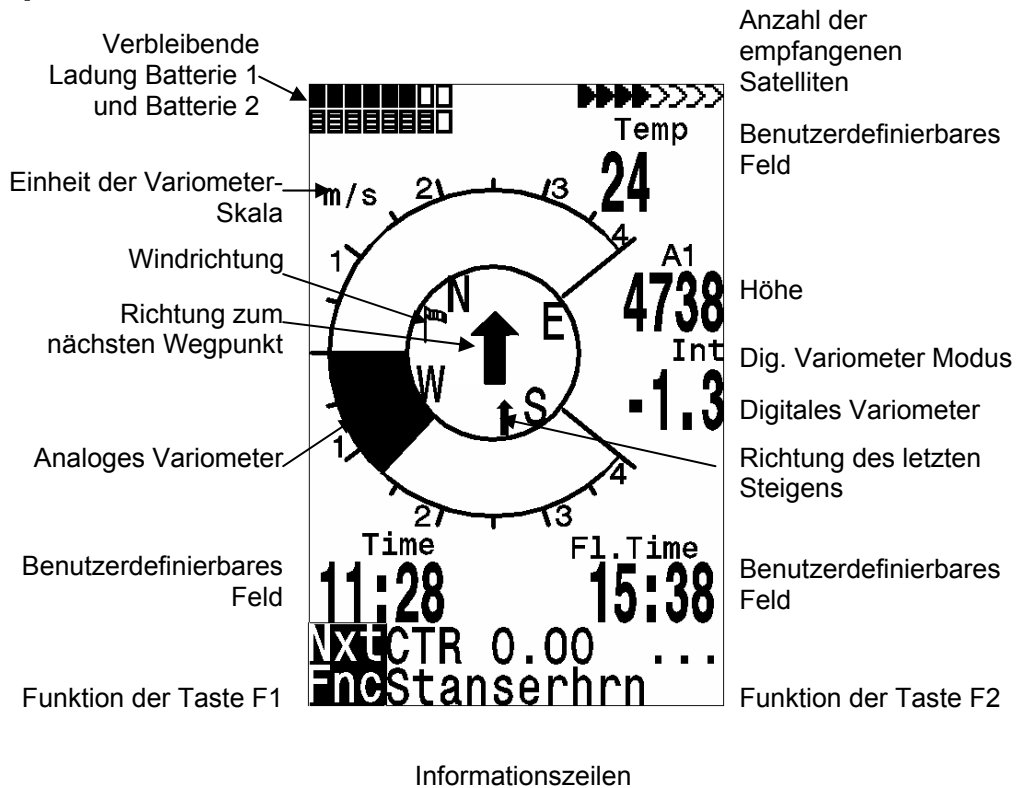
Verbleibende Ladung Batterie 1 und Batterie 2

Anzahl der empfangenen Satelliten

Temp
24

Benutzerdefinierbares Feld

Einheit der Variometer-Skala

m/s

2
3
4
1

Windrichtung

Richtung zum nächsten Wegpunkt

N
E
W
S

A1
4738

Höhe

Int

Dig. Variometer Modus

-1.3

Digitales Variometer

Analoges Variometer

1
2
3
4

Richtung des letzten Steigens

Benutzerdefinierbares Feld

Time
11:28

Fl.Time
15:38

Benutzerdefinierbares Feld

Nxt CTR 0.00 ...
Fnc Stanserhrn

Funktion der Taste F1

Funktion der Taste F2

Informationszeilen